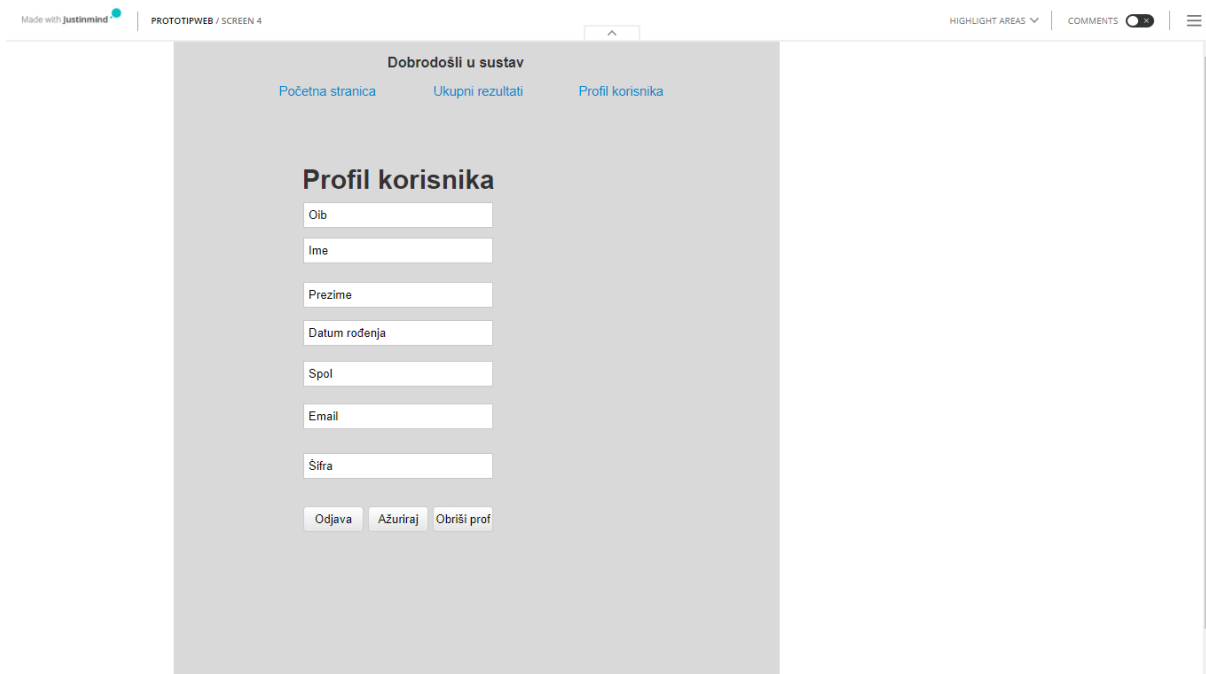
Made with Justinmind | PROTOTIPWEB / SCREEN 4

HIGHLIGHT AREAS | COMMENTS

Dobrodošli u sustav

Početna stranica Ukupni rezultati Profil korisnika

Profil korisnika

Oib

Ime

Prezime

Datum rođenja

Spol

Email

Šifra

Odjava Ažuriraj Obriši prof